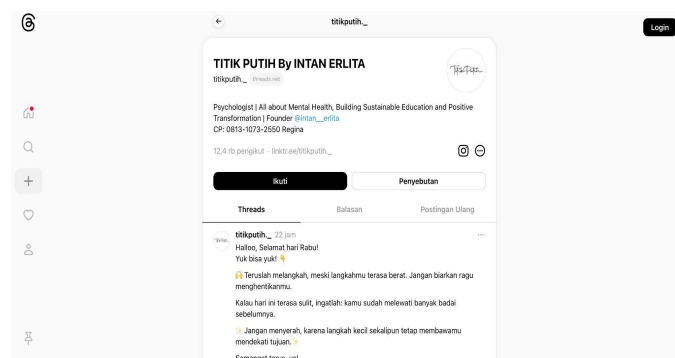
titikputih._

Login

TITIK PUTIH By INTAN ERLITA

titikputih._ threads.net

TitikPutih

Psychologist | All about Mental Health, Building Sustainable Education and Positive Transformation | Founder @intan__erlita
CP: 0813-1073-2550 Regina

12,4 rb pengikut · linktr.ee/titikputih._

Ikuti

Penyebutan

Threads

Balasan

Postingan Ulang

titikputih._ 22 jam

Halloo, Selamat hari Rabu!
Yuk bisa yuk! 👇

🙌 Teruslah melangkah, meski langkahmu terasa berat. Jangan biarkan ragu menghentikanmu.

Kalau hari ini terasa sulit, ingatlah: kamu sudah melewati banyak badai sebelumnya.

✨ Jangan menyerah, karena langkah kecil sekalipun tetap membawamu mendekati tujuan. ✨

Semangat terus, ya! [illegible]